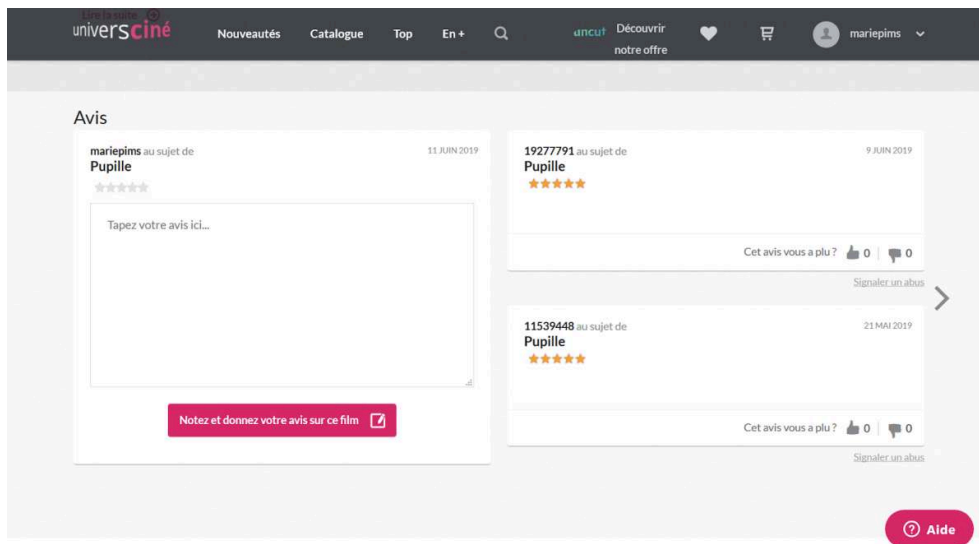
Lire la suite
universciné
Nouveautés
Catalogue
Top
En +
uncut Découvrir notre offre
mariepims

Avis

mariepims au sujet de
Pupille
11 JUIN 2019

Tapez votre avis ici...

Notez et donnez votre avis sur ce film

19277791 au sujet de
Pupille
9 JUIN 2019

Cet avis vous a plu ? 0 0
Signaler un abus

11539448 au sujet de
Pupille
21 MAI 2019

Cet avis vous a plu ? 0 0
Signaler un abus

Aide